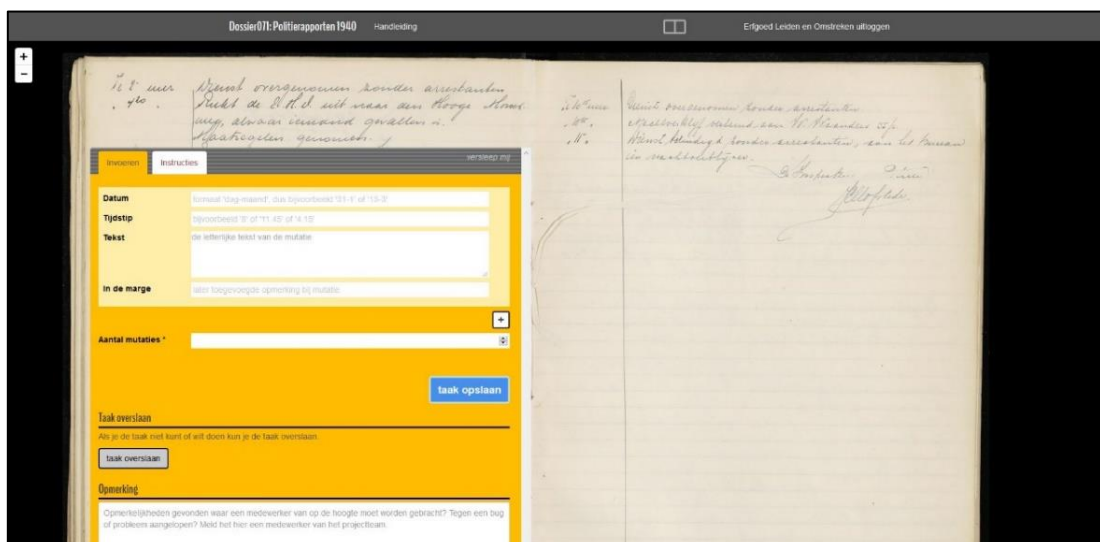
Dossier071: Politierapporten 1940 Handleiding

Erfgoed Leiden en Omstreken afloggen

+
−

Te 8 uur
„ Ito.
Dienst overgenomen zonder arrestanten
Rukt de D.H.J. uit naar den Hooge Rijndijk, alwaar iemand gevallen is. Raakmogelen genomen.

Te 10 uur
„ „
„ „
Dienst overgenomen zonder arrestanten
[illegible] van W. Alexander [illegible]
Dienst beëindigd zonder arrestanten, aan het Bureau in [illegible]
De Inspecteur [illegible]
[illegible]

Invoeren Instructies versleep mij

Datum formaat 'dag-maand', dus bijvoorbeeld '21-1' of '13-3'
Tijdstip bijvoorbeeld '8' of '11.45' of '4.15'
Tekst de letterlijke tekst van de mutatie
In de marge later toegevoegde opmerking bij mutatie

+

Aantal mutaties *

taak opslaan

Taak overslaan
Als je de taak niet kunt of wilt doen kun je de taak overslaan.
taak overslaan

Opmerking
Opmerkelijkheden gevonden waar een medewerker van op de hoogte moet worden gebracht? Tegen een bug of probleem aangelopen? Meld het hier een medewerker van het projectteam.